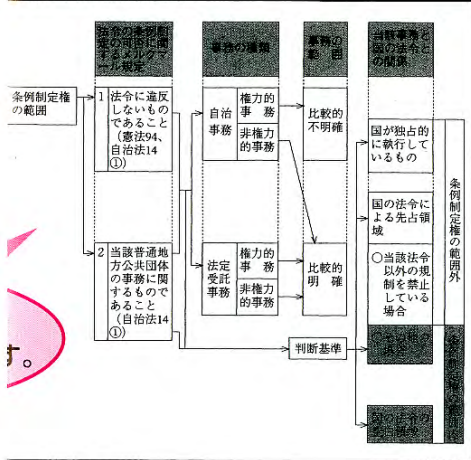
条例制定権の範囲

法令の条例制定の可否についてのール規定 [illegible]

1 法令に違反しないものであること（憲法94、自治法14①）

2 当該普通地方公共団体の事務に関するものであること（自治法14①）

事務の種類

自治事務

権力的事務

非権力的事務

法定受託事務

権力的事務

非権力的事務

事務の範囲

比較的不明確

比較的明確

当該事務と国の法令との関係

国が独占的に執行しているもの

国の法令による先占領域

○当該法令以外の規制を禁止している場合

判断基準

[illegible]

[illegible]

条例制定権の範囲外

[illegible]

す。